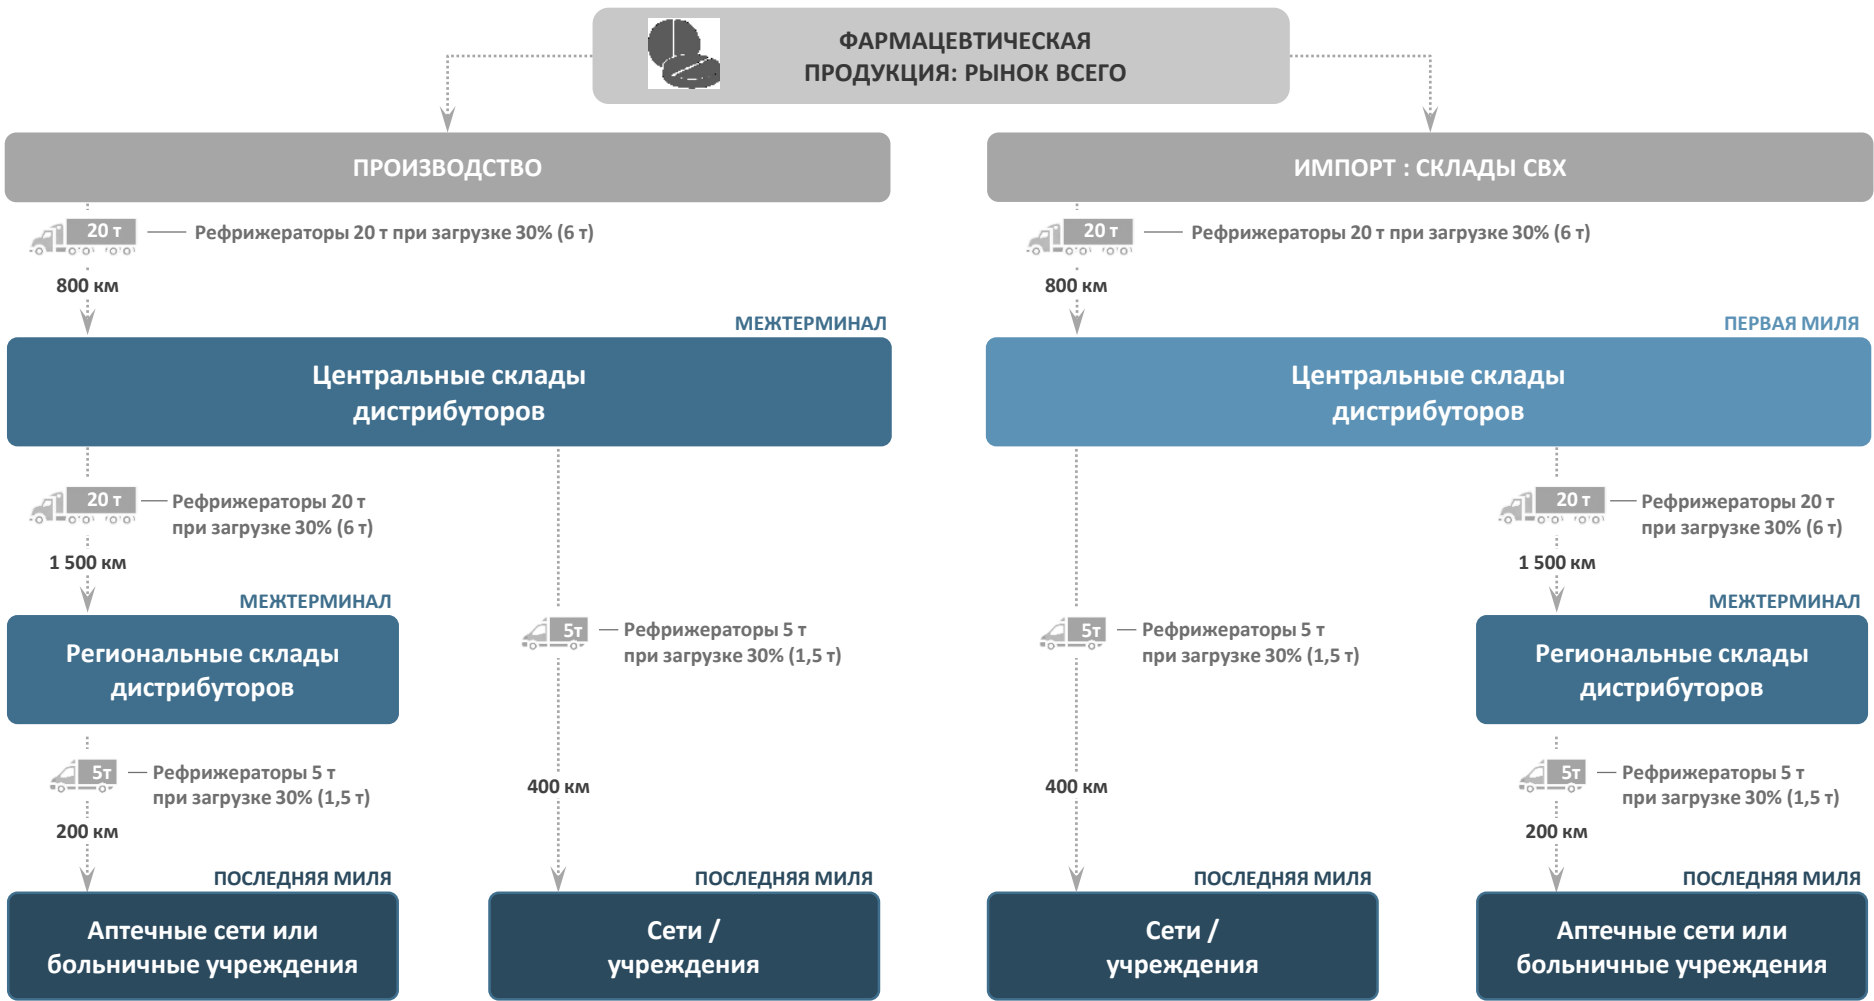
ФАРМАЦЕВТИЧЕСКАЯ ПРОДУКЦИЯ: РЫНОК ВСЕГО

ПРОИЗВОДСТВО

20 т — Рефрижераторы 20 т при загрузке 30% (6 т)

800 км

МЕЖТЕРМИНАЛ

Центральные склады дистрибуторов

20 т — Рефрижераторы 20 т при загрузке 30% (6 т)

1 500 км

МЕЖТЕРМИНАЛ

Региональные склады дистрибуторов

5т — Рефрижераторы 5 т при загрузке 30% (1,5 т)

200 км

ПОСЛЕДНЯЯ МИЛЯ

Аптечные сети или больничные учреждения

5т — Рефрижераторы 5 т при загрузке 30% (1,5 т)

400 км

ПОСЛЕДНЯЯ МИЛЯ

Сети / учреждения

ИМПОРТ : СКЛАДЫ СВХ

20 т — Рефрижераторы 20 т при загрузке 30% (6 т)

800 км

ПЕРВАЯ МИЛЯ

Центральные склады дистрибуторов

5т — Рефрижераторы 5 т при загрузке 30% (1,5 т)

400 км

ПОСЛЕДНЯЯ МИЛЯ

Сети / учреждения

20 т — Рефрижераторы 20 т при загрузке 30% (6 т)

1 500 км

МЕЖТЕРМИНАЛ

Региональные склады дистрибуторов

5т — Рефрижераторы 5 т при загрузке 30% (1,5 т)

200 км

ПОСЛЕДНЯЯ МИЛЯ

Аптечные сети или больничные учреждения